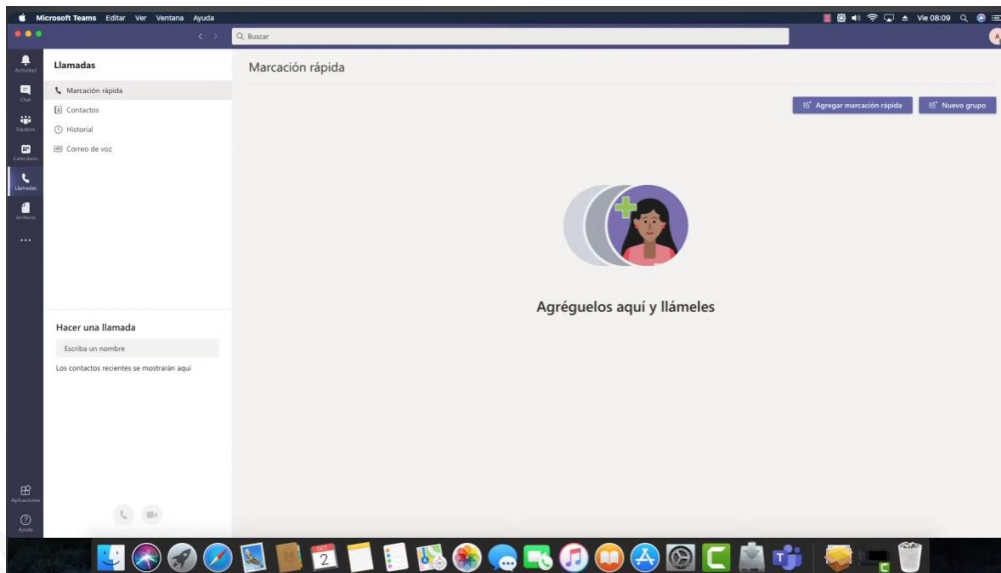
Microsoft Teams Editar Ver Ventana Ayuda

Vie 08:09

Buscar

Actividad

Chat

Equipos

Calendario

Llamadas

Archivos

...

Aplicaciones

Ayuda

Llamadas

Marcación rápida

Contactos

Historial

Correo de voz

Hacer una llamada

Escriba un nombre

Los contactos recientes se mostrarán aquí

Marcación rápida

Agregar marcación rápida

Nuevo grupo

Agréguelos aquí y llámeles

2